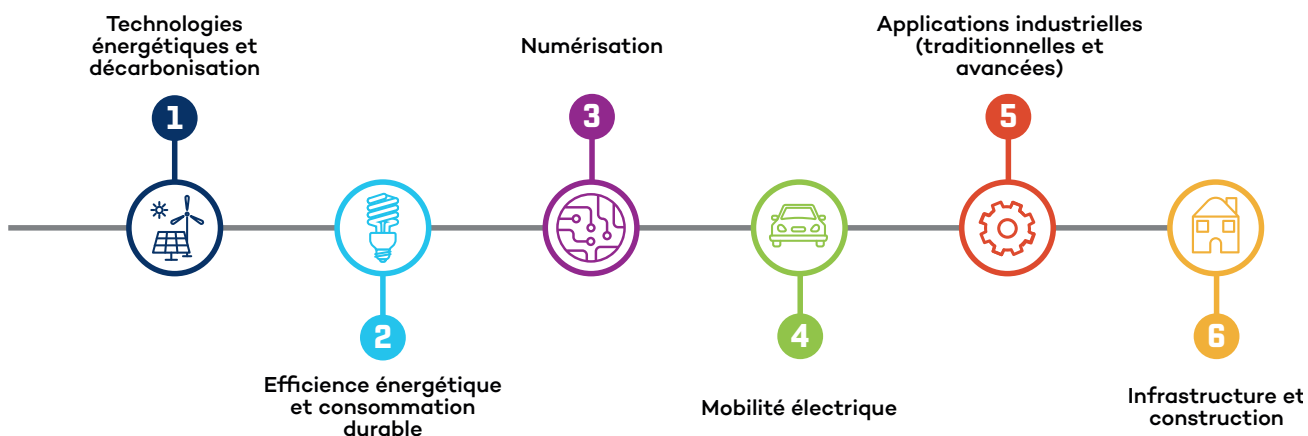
Technologies énergétiques et décarbonisation

1

Numérisation

3

Applications industrielles (traditionnelles et avancées)

5

2

Efficience énergétique et consommation durable

4

Mobilité électrique

6

Infrastructure et construction